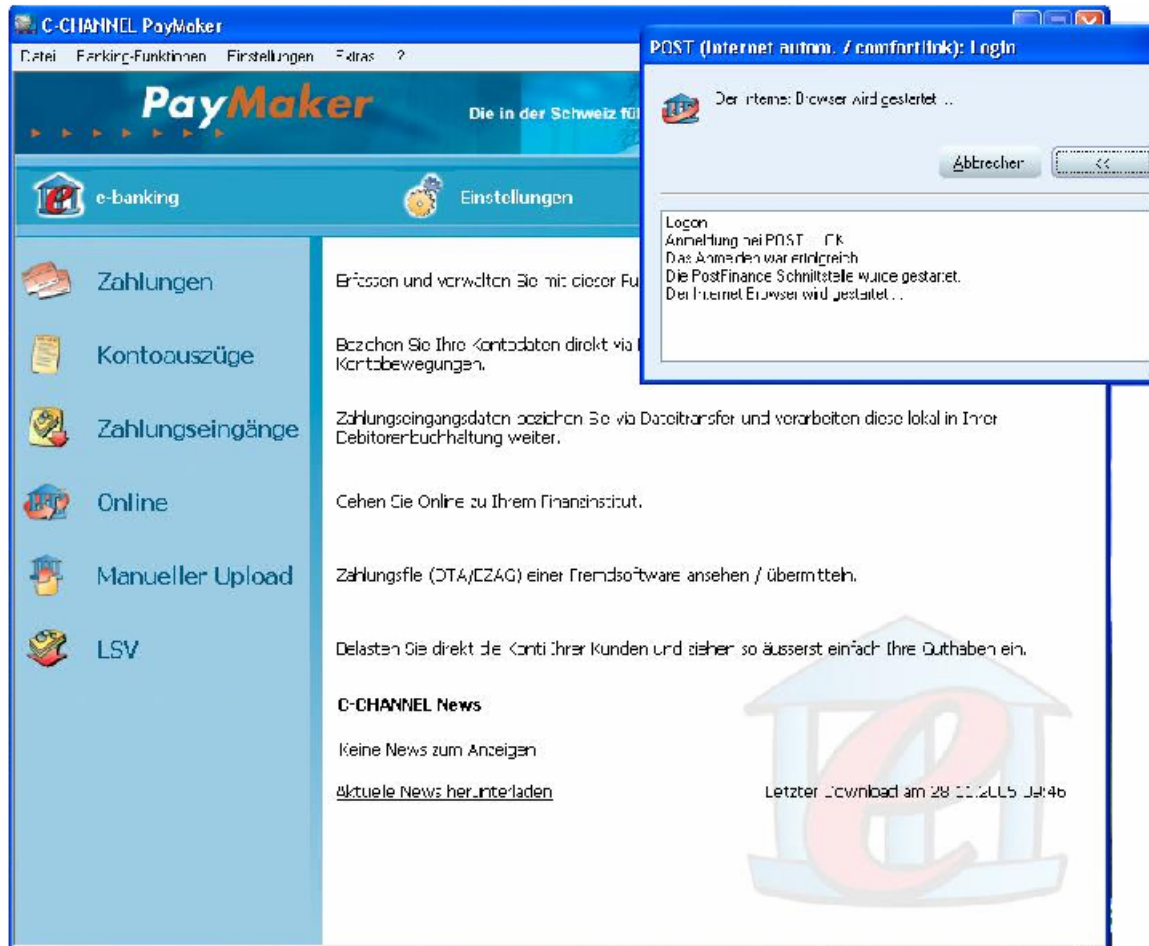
C-CHANNEL PayMaker
Datei Banking-Funktionen Einstellungen Extras ?

PayMaker
Die in der Schweiz fü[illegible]

e-banking
Einstellungen

POST (Internet autom. / comfortlink): Login
Der Interne: Browser wird gestartet ...
Abbrechen
<<

Logon
Anmeldung bei POST ... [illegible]
Das Anmelden war erfolgreich
Die PostFinance Schnittstelle wurde gestartet.
Der Internet Browser wird gestartet ...

Zahlungen
Erfassen und verwalten Sie mit dieser Fu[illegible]

Kontoauszüge
Beziehen Sie Ihre Kontodaten direkt via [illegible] Kontobewegungen.

Zahlungseingänge
Zahlungseingangsdaten beziehen Sie via Dateitransfer und verarbeiten diese lokal in Ihrer Debitorenbuchhaltung weiter.

Online
Gehen Sie Online zu Ihrem Finanzinstitut.

Manueller Upload
Zahlungsfile (DTA/EZAG) einer Fremdsoftware ansehen / übermitteln.

LSV
Belasten Sie direkt die Konti Ihrer Kunden und ziehen so äusserst einfach Ihre Guthaben ein.

C-CHANNEL News

Keine News zum Anzeigen

Aktuelle News herunterladen

Letzter Download am 28.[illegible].2005 09:46